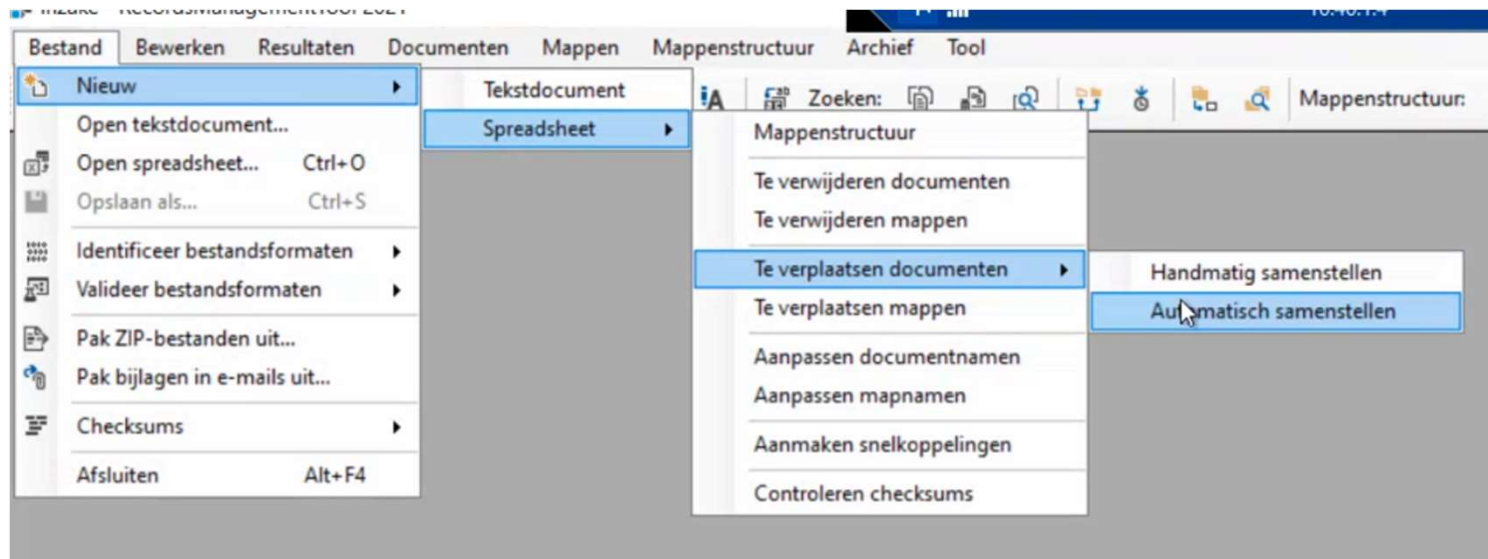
Inzake - RecordsManagementTool 2021

Bestand Bewerken Resultaten Documenten Mappen Mappenstructuur Archief Tool

Zoeken: Mappenstructuur:

Nieuw
Open tekstdocument...
Open spreadsheet... Ctrl+O
Opslaan als... Ctrl+S
Identificeer bestandsformaten
Valideer bestandsformaten
Pak ZIP-bestanden uit...
Pak bijlagen in e-mails uit...
Checksums
Afsluiten Alt+F4

Tekstdocument
Spreadsheet

Mappenstructuur
Te verwijderen documenten
Te verwijderen mappen
Te verplaatsen documenten
Te verplaatsen mappen
Aanpassen documentnamen
Aanpassen mapnamen
Aanmaken snelkoppelingen
Controleren checksums

Handmatig samenstellen
Au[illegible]matisch samenstellen